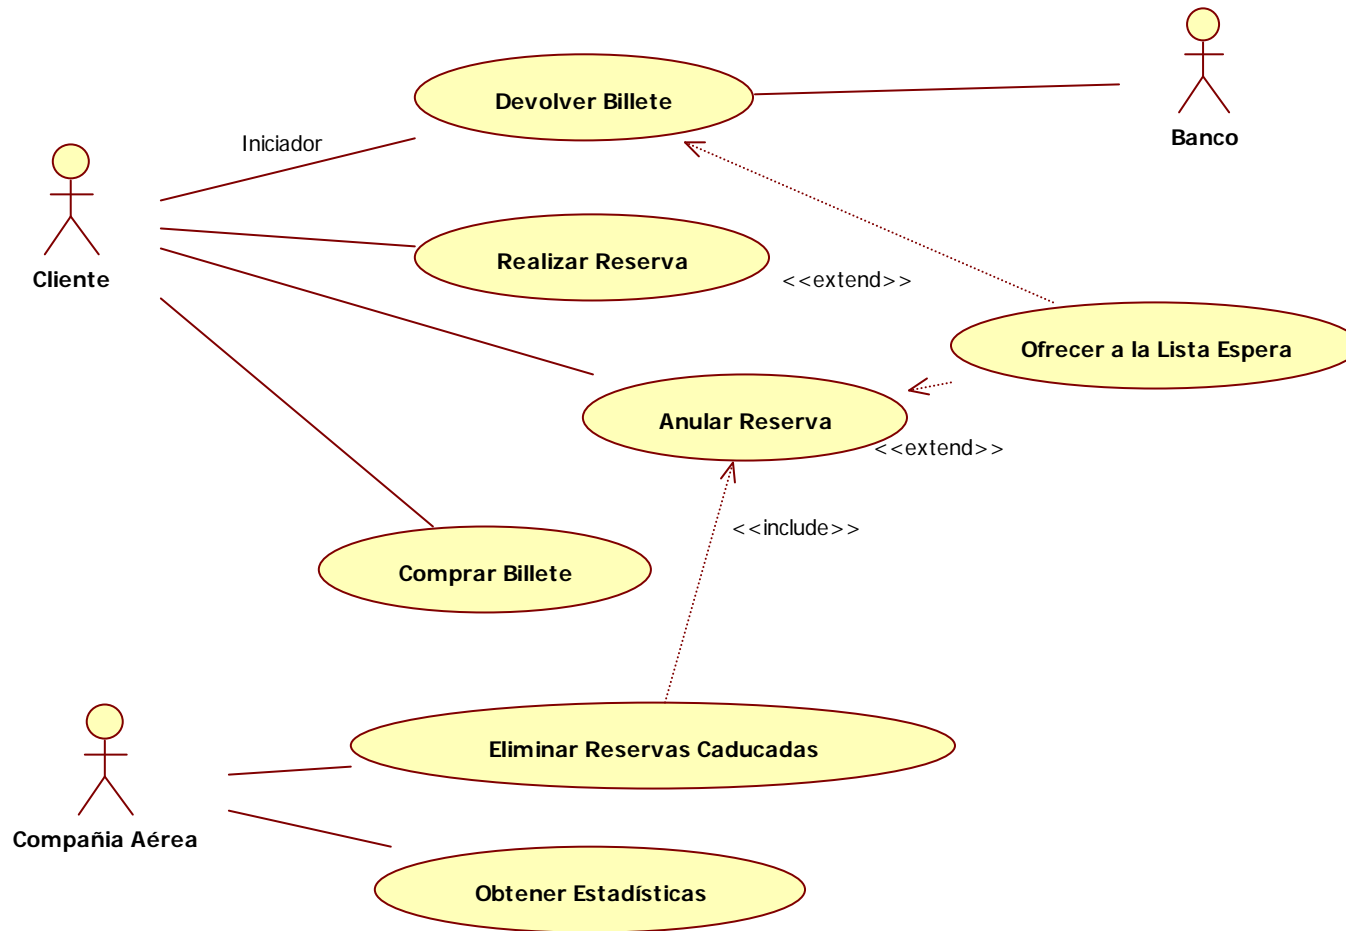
Devolver Billete

Banco

Iniciador

Cliente

Realizar Reserva

<<extend>>

Ofrecer a la Lista Espera

Anular Reserva

<<extend>>

<<include>>

Comprar Billete

Eliminar Reservas Caducadas

Compañia Aérea

Obtener Estadísticas